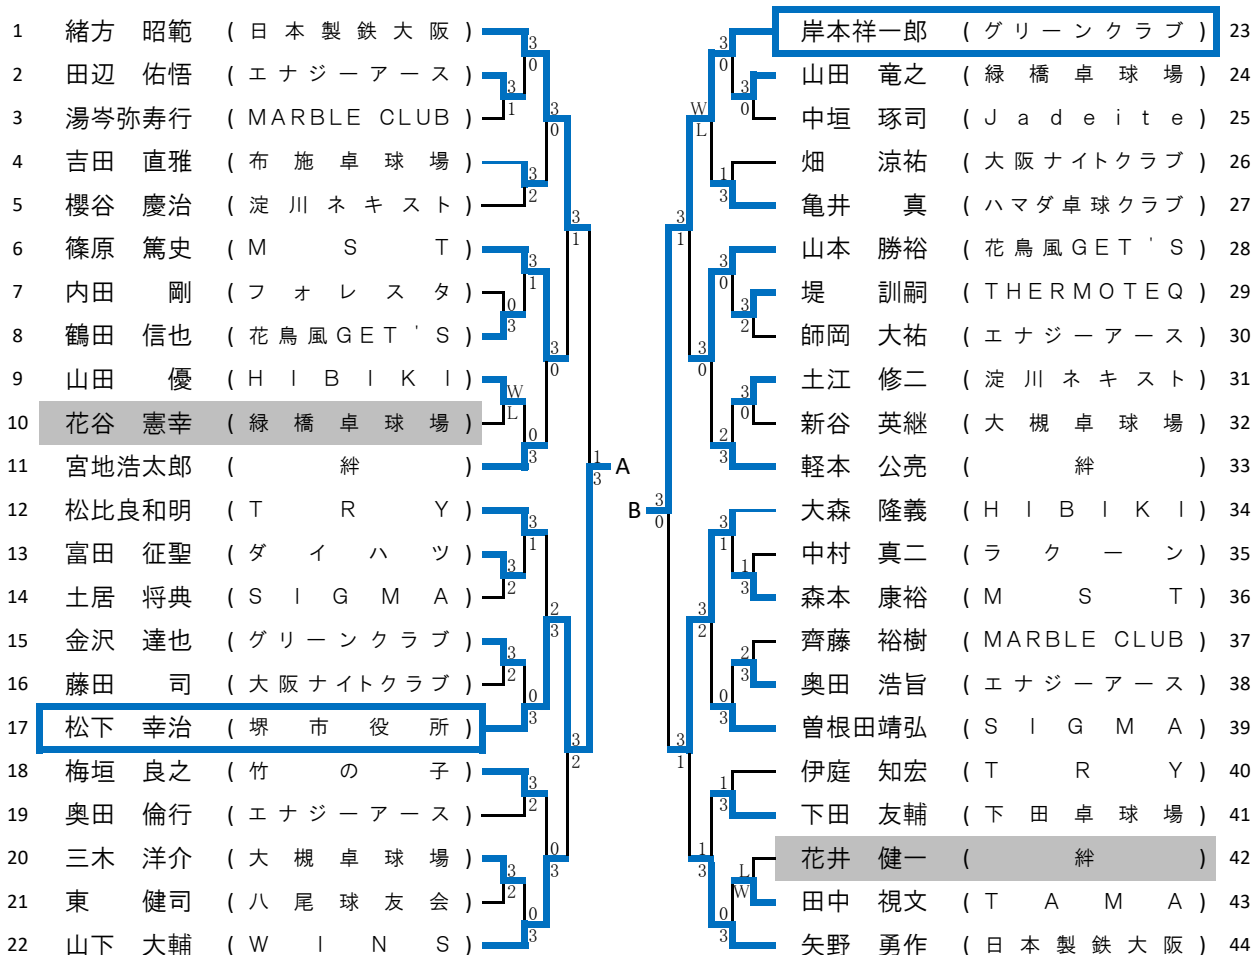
1 緒方 昭範 ( 日 本 製 鉄 大 阪 )
2 田辺 佑悟 ( エ ナ ジ ー ア ー ス )
3 湯岑弥寿行 ( MARBLE CLUB )
4 吉田 直雅 ( 布 施 卓 球 場 )
5 櫻谷 慶治 ( 淀 川 ネ キ ス ト )
6 篠原 篤史 ( M S T )
7 内田 剛 ( フ ォ レ ス タ )
8 鶴田 信也 ( 花 鳥 風 G E T ' S )
9 山田 優 ( H I B I K I )
10 花谷 憲幸 ( 緑 橋 卓 球 場 )
11 宮地浩太郎 ( 絆 )
12 松比良和明 ( T R Y )
13 富田 征聖 ( ダ イ ハ ツ )
14 土居 将典 ( S I G M A )
15 金沢 達也 ( グ リ ー ン ク ラ ブ )
16 藤田 司 ( 大 阪 ナ イ ト ク ラ ブ )
17 松下 幸治 ( 堺 市 役 所 )
18 梅垣 良之 ( 竹 の 子 )
19 奥田 倫行 ( エ ナ ジ ー ア ー ス )
20 三木 洋介 ( 大 槻 卓 球 場 )
21 東 健司 ( 八 尾 球 友 会 )
22 山下 大輔 ( W I N S )

3 0 3 1 3 0 3 3 1 3 2 3 1 0 3 3 0 W L 0 3 1 3 3 1 3 2 2 3 3 2 0 3 3 2 3 2 0 3 3 2 0 3
A
B
3 0

岸本祥一郎 ( グ リ ー ン ク ラ ブ ) 23
山田 竜之 ( 緑 橋 卓 球 場 ) 24
中垣 琢司 ( J a d e i t e ) 25
畑 涼祐 ( 大 阪 ナ イ ト ク ラ ブ ) 26
亀井 真 ( ハ マ ダ 卓 球 ク ラ ブ ) 27
山本 勝裕 ( 花 鳥 風 G E T ' S ) 28
堤 訓嗣 ( T H E R M O T E Q ) 29
師岡 大祐 ( エ ナ ジ ー ア ー ス ) 30
土江 修二 ( 淀 川 ネ キ ス ト ) 31
新谷 英継 ( 大 槻 卓 球 場 ) 32
軽本 公亮 ( 絆 ) 33
大森 隆義 ( H I B I K I ) 34
中村 真二 ( ラ ク ー ン ) 35
森本 康裕 ( M S T ) 36
齊藤 裕樹 ( MARBLE CLUB ) 37
奥田 浩旨 ( エ ナ ジ ー ア ー ス ) 38
曽根田靖弘 ( S I G M A ) 39
伊庭 知宏 ( T R Y ) 40
下田 友輔 ( 下 田 卓 球 場 ) 41
花井 健一 ( 絆 ) 42
田中 視文 ( T A M A ) 43
矢野 勇作 ( 日 本 製 鉄 大 阪 ) 44

3 0 3 0 W L 1 3 3 1 3 0 3 2 3 0 3 0 2 3 3 1 1 3 3 2 2 3 0 3 3 1 1 3 1 3 L W 0 3